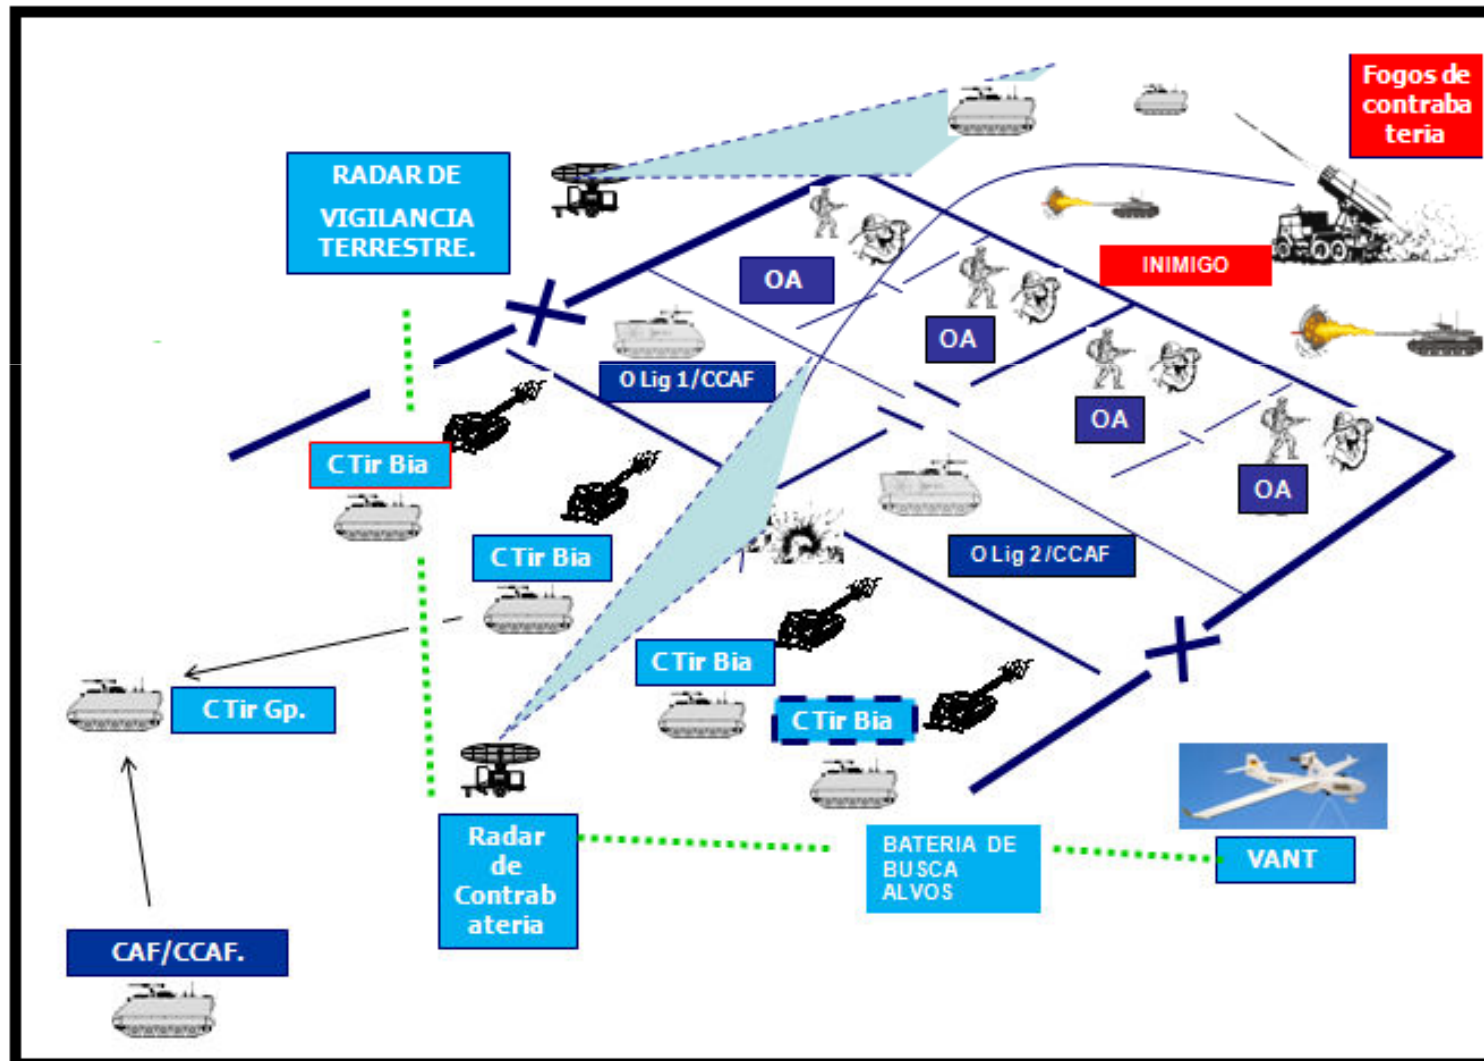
Fogos de contraba teria

RADAR DE VIGILANCIA TERRESTRE.

INIMIGO

OA

OA

OA

OA

O Lig 1/CCAF

C Tir Bia

C Tir Bia

O Lig 2/CCAF

C Tir Bia

C Tir Bia

C Tir Gp.

Radar de Contrab ateria

BATERIA DE BUSCA ALVOS

VANT

CAF/CCAF.